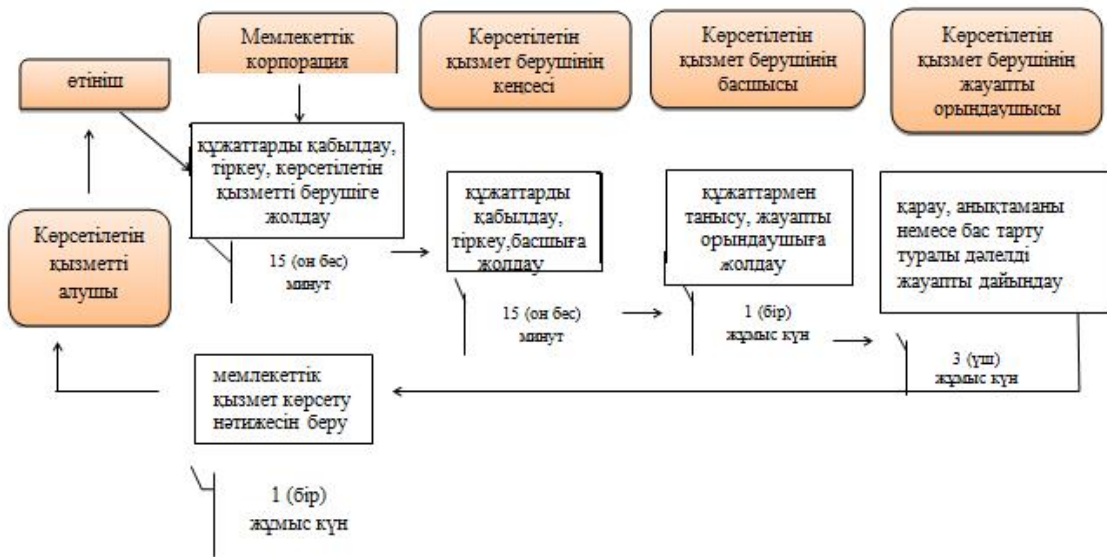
Мемлекеттік корпорация

Көрсетілетін қызмет берушінің кеңсесі

Көрсетілетін қызмет берушінің басшысы

Көрсетілетін қызмет берушінің жауапты орындаушысы

өтініш

құжаттарды қабылдау, тіркеу, көрсетілетін қызметті берушіге жолдау

құжаттарды қабылдау, тіркеу,басшыға жолдау

құжаттармен танысу, жауапты орындаушыға жолдау

қарау, анықтаманы немесе бас тарту туралы дәлелді жауапты дайындау

Көрсетілетін қызметті алушы

15 (он бес) минут

15 (он бес) минут

1 (бір) жұмыс күн

3 (үш) жұмыс күн

мемлекеттік қызмет көрсету нәтижесін беру

1 (бір) жұмыс күн